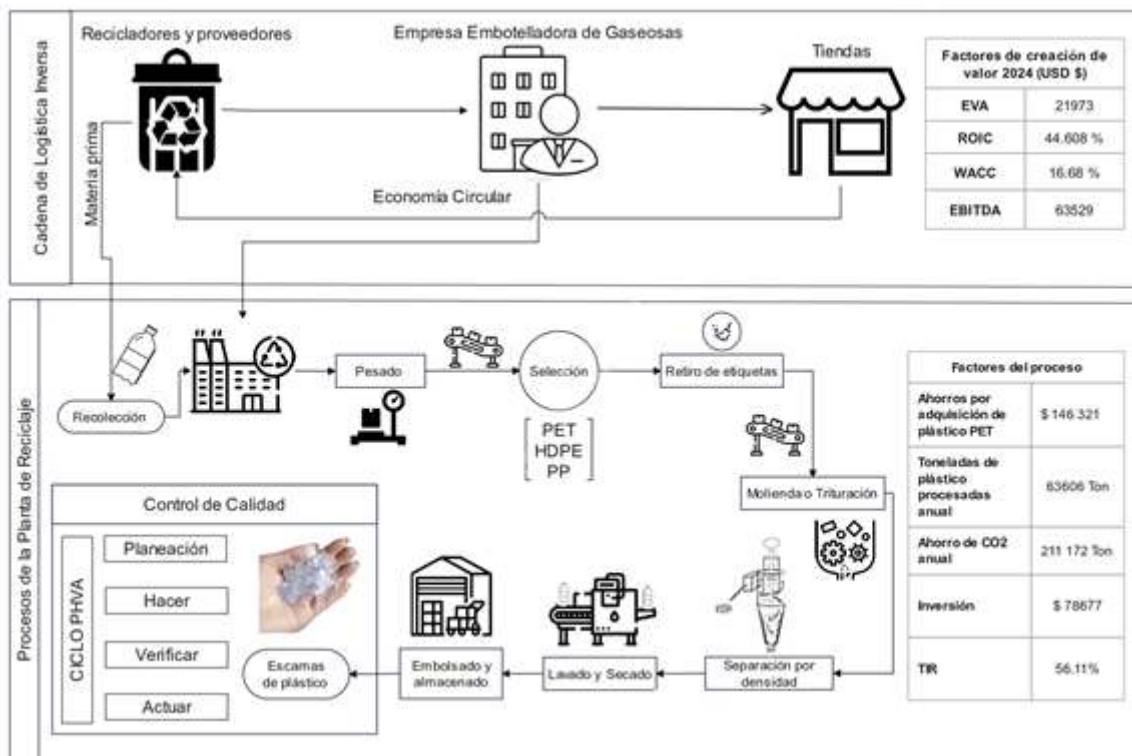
Cadena de Logística Inversa

Recicladores y proveedores

Empresa Embotelladora de Gaseosas

Tiendas

| Factores de creación de valor 2024 (USD $) | |
|---|---|
| EVA | 21973 |
| ROIC | 44.608 % |
| WACC | 16.68 % |
| EBITDA | 63529 |

Materia prima

Economía Circular

Procesos de la Planta de Reciclaje

Recolección

Pesado

Selección

PET
HDPE
PP

Retiro de etiquetas

| Factores del proceso | |
|---|---|
| Ahorros por adquisición de plástico PET | $ 146 321 |
| Toneladas de plástico procesadas anual | 63606 Ton |
| Ahorro de CO2 anual | 211 172 Ton |
| Inversión | $ 78677 |
| TIR | 56.11% |

Molienda o Trituración

Control de Calidad

CICLO PHVA

Planeación

Hacer

Verificar

Actuar

Escamas de plástico

Embolsado y almacenado

Lavado y Secado

Separación por densidad